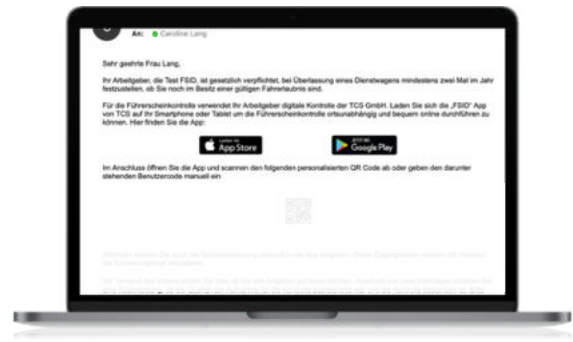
An: Caroline Lang

Sehr geehrte Frau Lang,

Ihr Arbeitgeber, die Test FSID, ist gesetzlich verpflichtet, bei Überlassung eines Dienstwagens mindestens zwei Mal im Jahr festzustellen, ob Sie noch im Besitz einer gültigen Fahrerlaubnis sind.

Für die Führerscheinkontrolle verwendet Ihr Arbeitgeber digitale Kontrolle der TCS GmbH. Laden Sie sich die „FSID" App von TCS auf Ihr Smartphone oder Tablet um die Führerscheinkontrolle ortsunabhängig und bequem online durchführen zu können. Hier finden Sie die App:

Download on the App Store

GET IT ON Google Play

Im Anschluss öffnen Sie die App und scannen den folgenden personalisierten QR Code ab oder geben den darunter stehenden Benutzercode manuell ein

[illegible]

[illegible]